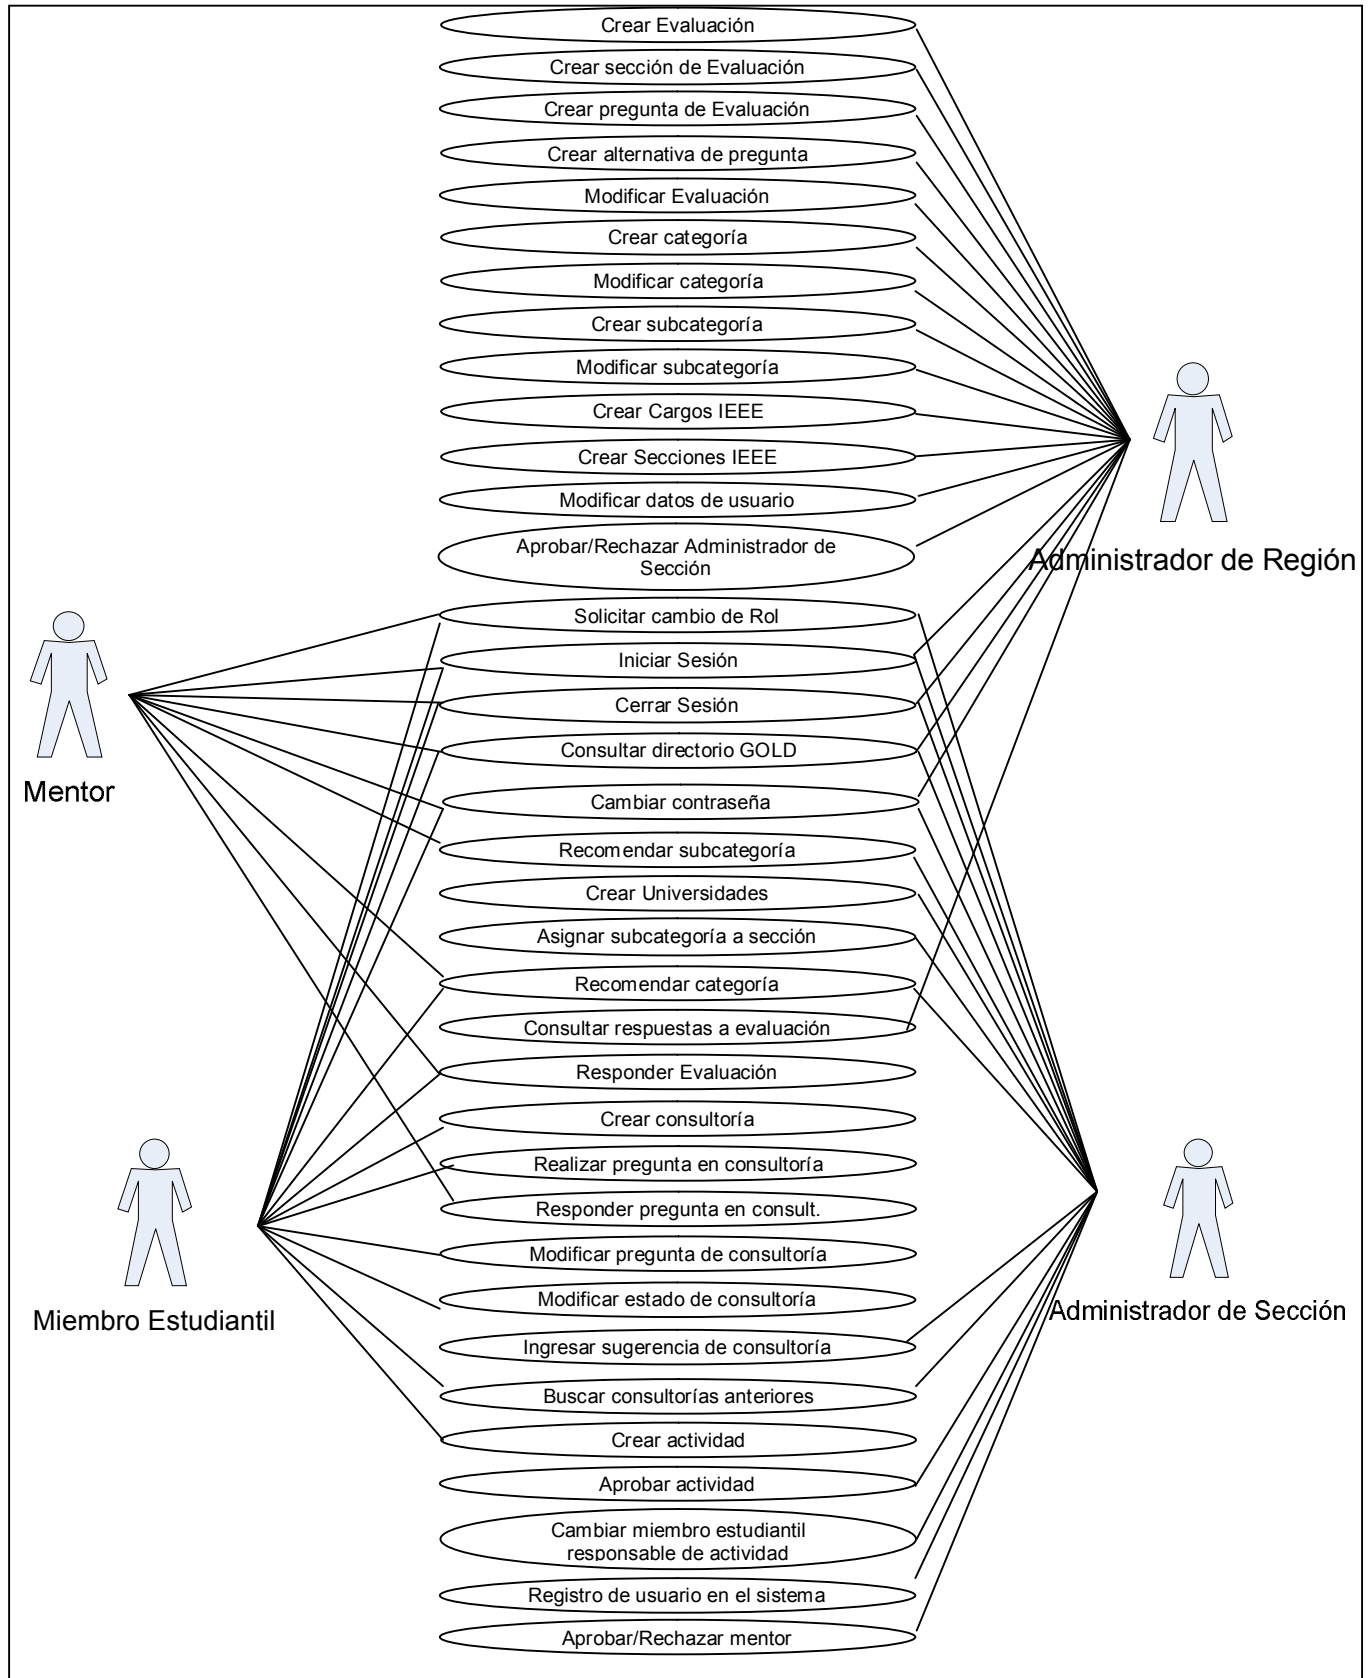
Crear Evaluación
Crear sección de Evaluación
Crear pregunta de Evaluación
Crear alternativa de pregunta
Modificar Evaluación
Crear categoría
Modificar categoría
Crear subcategoría
Modificar subcategoría
Crear Cargos IEEE
Crear Secciones IEEE
Modificar datos de usuario
Aprobar/Rechazar Administrador de Sección
Administrador de Región
Solicitar cambio de Rol
Iniciar Sesión
Cerrar Sesión
Consultar directorio GOLD
Mentor
Cambiar contraseña
Recomendar subcategoría
Crear Universidades
Asignar subcategoría a sección
Recomendar categoría
Consultar respuestas a evaluación
Responder Evaluación
Crear consultoría
Realizar pregunta en consultoría
Responder pregunta en consult.
Modificar pregunta de consultoría
Modificar estado de consultoría
Miembro Estudiantil
Administrador de Sección
Ingresar sugerencia de consultoría
Buscar consultorías anteriores
Crear actividad
Aprobar actividad
Cambiar miembro estudiantil responsable de actividad
Registro de usuario en el sistema
Aprobar/Rechazar mentor